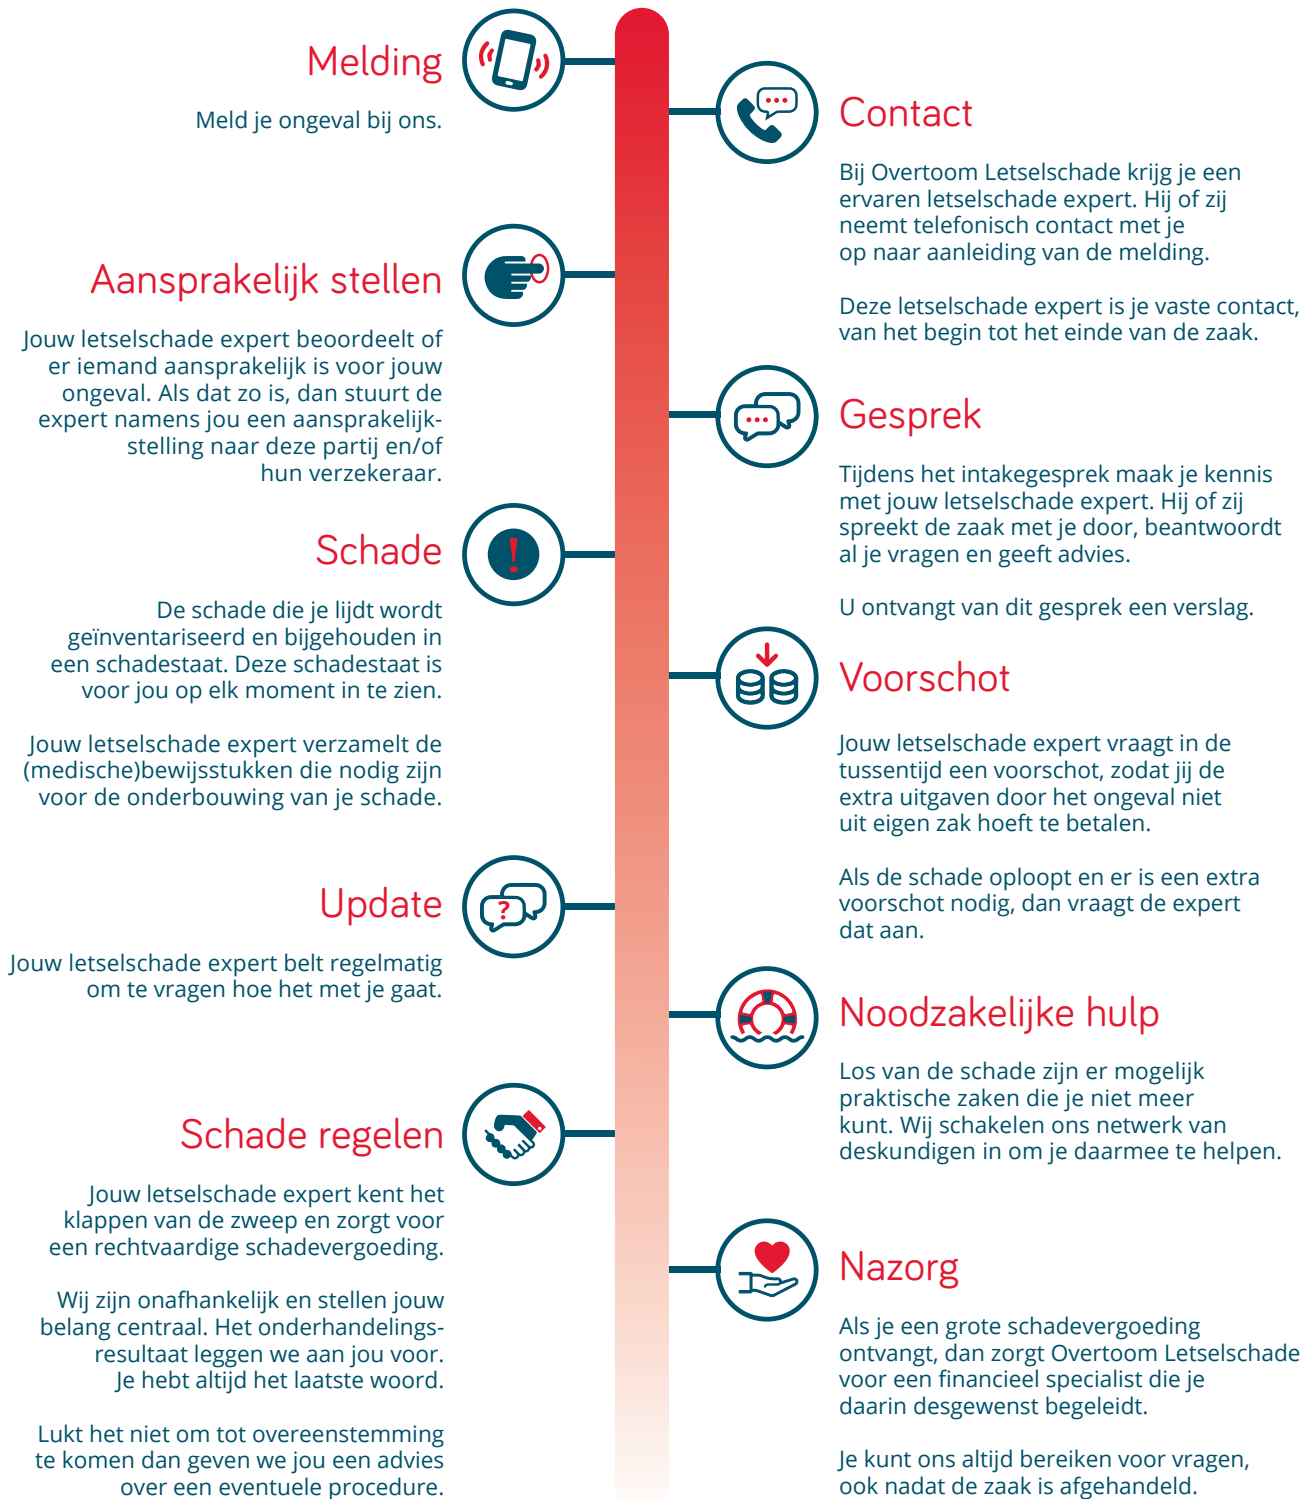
Melding

Meld je ongeval bij ons.

Contact

Bij Overtoom Letselschade krijg je een ervaren letselschade expert. Hij of zij neemt telefonisch contact met je op naar aanleiding van de melding.

Deze letselschade expert is je vaste contact, van het begin tot het einde van de zaak.

Aansprakelijk stellen

Jouw letselschade expert beoordeelt of er iemand aansprakelijk is voor jouw ongeval. Als dat zo is, dan stuurt de expert namens jou een aansprakelijkstelling naar deze partij en/of hun verzekeraar.

Gesprek

Tijdens het intakegesprek maak je kennis met jouw letselschade expert. Hij of zij spreekt de zaak met je door, beantwoordt al je vragen en geeft advies.

U ontvangt van dit gesprek een verslag.

Schade

De schade die je lijdt wordt geïnventariseerd en bijgehouden in een schadestaat. Deze schadestaat is voor jou op elk moment in te zien.

Jouw letselschade expert verzamelt de (medische)bewijsstukken die nodig zijn voor de onderbouwing van je schade.

Voorschot

Jouw letselschade expert vraagt in de tussentijd een voorschot, zodat jij de extra uitgaven door het ongeval niet uit eigen zak hoeft te betalen.

Als de schade oploopt en er is een extra voorschot nodig, dan vraagt de expert dat aan.

Update

Jouw letselschade expert belt regelmatig om te vragen hoe het met je gaat.

Noodzakelijke hulp

Los van de schade zijn er mogelijk praktische zaken die je niet meer kunt. Wij schakelen ons netwerk van deskundigen in om je daarmee te helpen.

Schade regelen

Jouw letselschade expert kent het klappen van de zweep en zorgt voor een rechtvaardige schadevergoeding.

Wij zijn onafhankelijk en stellen jouw belang centraal. Het onderhandelingsresultaat leggen we aan jou voor. Je hebt altijd het laatste woord.

Lukt het niet om tot overeenstemming te komen dan geven we jou een advies over een eventuele procedure.

Nazorg

Als je een grote schadevergoeding ontvangt, dan zorgt Overtoom Letselschade voor een financieel specialist die je daarin desgewenst begeleidt.

Je kunt ons altijd bereiken voor vragen, ook nadat de zaak is afgehandeld.